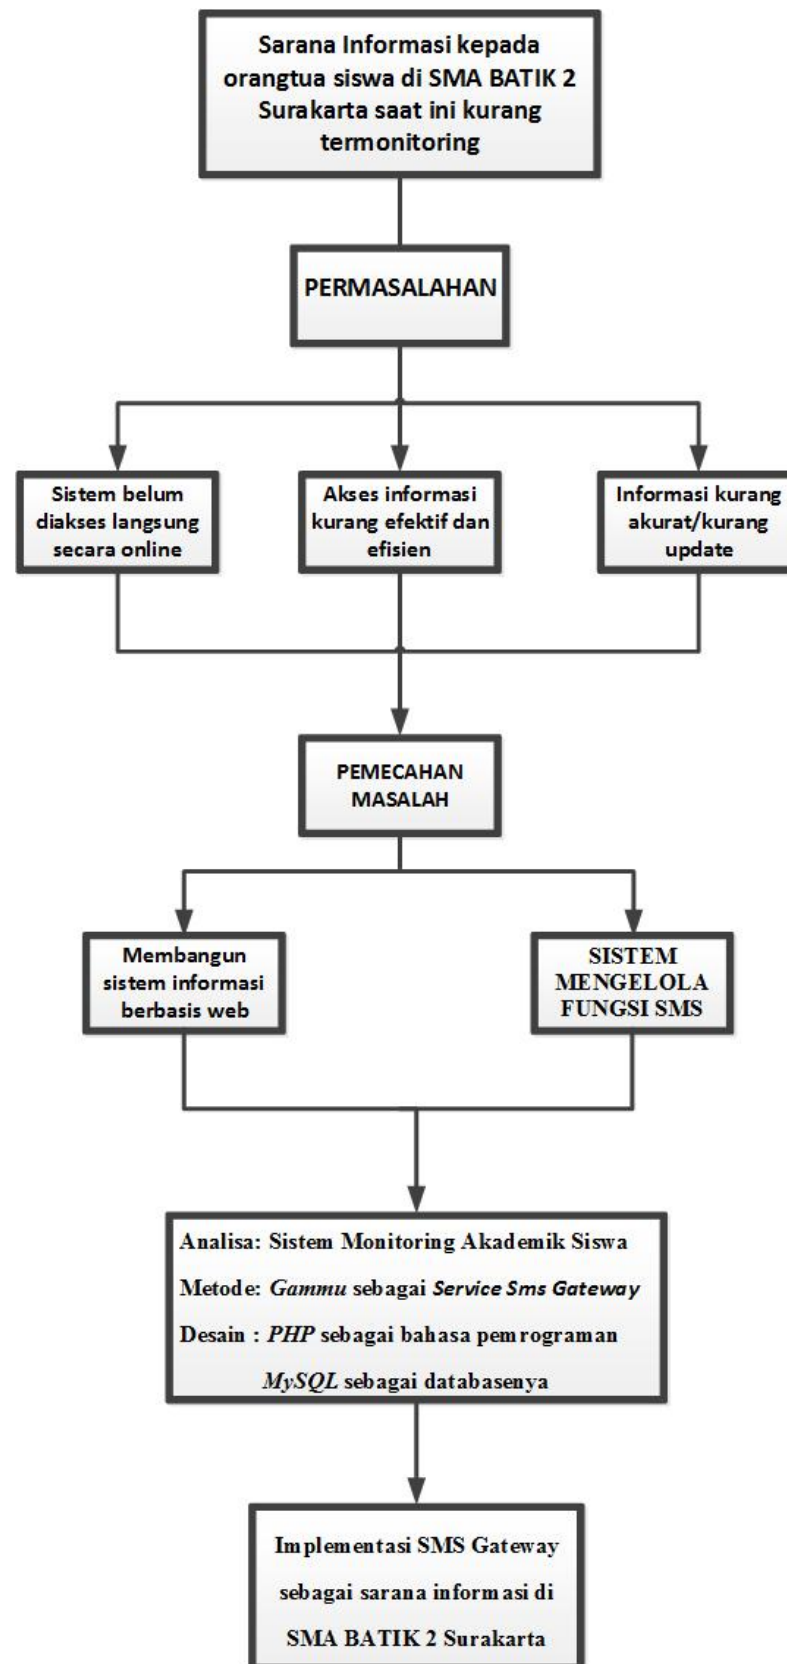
Sarana Informasi kepada orangtua siswa di SMA BATIK 2 Surakarta saat ini kurang termonitoring

PERMASALAHAN

Sistem belum diakses langsung secara online

Akses informasi kurang efektif dan efisien

Informasi kurang akurat/kurang update

PEMECAHAN MASALAH

Membangun sistem informasi berbasis web

SISTEM MENGELOLA FUNGSI SMS

Analisa: Sistem Monitoring Akademik Siswa

Metode: *Gammu* sebagai ***Service Sms Gateway***

Desain : *PHP* sebagai bahasa pemrograman

*MySQL* sebagai databasenya

Implementasi SMS Gateway sebagai sarana informasi di SMA BATIK 2 Surakarta